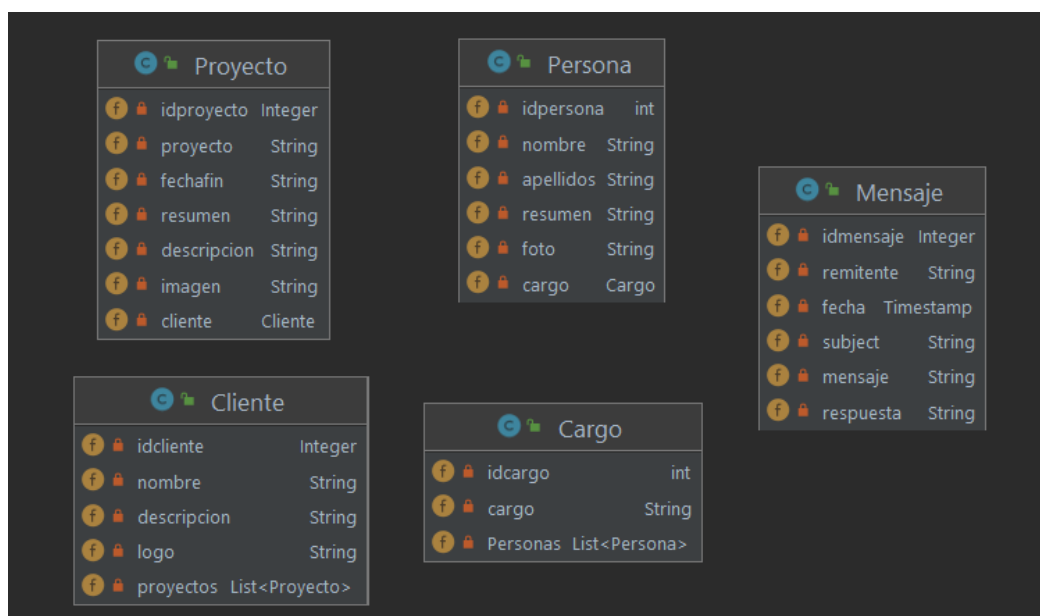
Proyecto

| | |
|---|---|
| idproyecto | Integer |
| proyecto | String |
| fechafin | String |
| resumen | String |
| descripcion | String |
| imagen | String |
| cliente | Cliente |

Persona

| | |
|---|---|
| idpersona | int |
| nombre | String |
| apellidos | String |
| resumen | String |
| foto | String |
| cargo | Cargo |

Mensaje

| | |
|---|---|
| idmensaje | Integer |
| remitente | String |
| fecha | Timestamp |
| subject | String |
| mensaje | String |
| respuesta | String |

Cliente

| | |
|---|---|
| idcliente | Integer |
| nombre | String |
| descripcion | String |
| logo | String |
| proyectos | List<Proyecto> |

Cargo

| | |
|---|---|
| idcargo | int |
| cargo | String |
| Personas | List<Persona> |